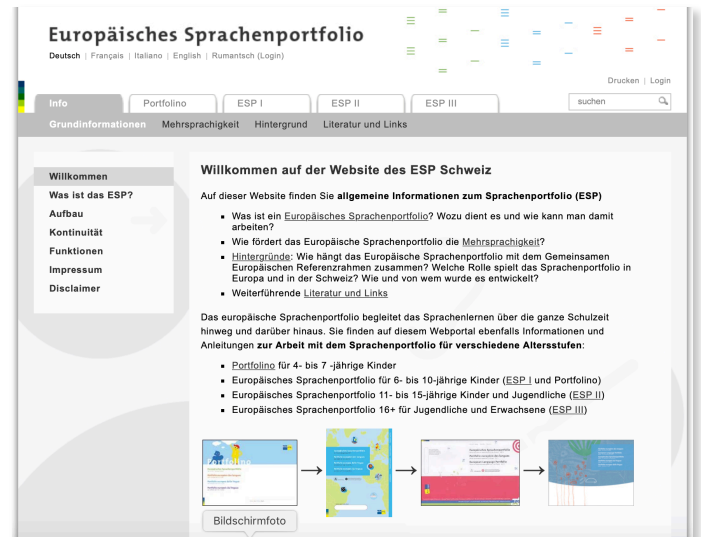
Europäisches Sprachenportfolio

Deutsch | Français | Italiano | English | Rumantsch (Login)

Drucken | Login

Info | Portfolino | ESP I | ESP II | ESP III

suchen

Grundinformationen | Mehrsprachigkeit | Hintergrund | Literatur und Links

Willkommen
Was ist das ESP?
Aufbau
Kontinuität
Funktionen
Impressum
Disclaimer

Willkommen auf der Website des ESP Schweiz

Auf dieser Website finden Sie **allgemeine Informationen zum Sprachenportfolio (ESP)**

- Was ist ein Europäisches Sprachenportfolio? Wozu dient es und wie kann man damit arbeiten?
- Wie fördert das Europäische Sprachenportfolio die Mehrsprachigkeit?
- Hintergründe: Wie hängt das Europäische Sprachenportfolio mit dem Gemeinsamen Europäischen Referenzrahmen zusammen? Welche Rolle spielt das Sprachenportfolio in Europa und in der Schweiz? Wie und von wem wurde es entwickelt?
- Weiterführende Literatur und Links

Das europäische Sprachenportfolio begleitet das Sprachenlernen über die ganze Schulzeit hinweg und darüber hinaus. Sie finden auf diesem Webportal ebenfalls Informationen und Anleitungen **zur Arbeit mit dem Sprachenportfolio für verschiedene Altersstufen**:

- Portfolino für 4- bis 7-jährige Kinder
- Europäisches Sprachenportfolio für 6- bis 10-jährige Kinder (ESP I und Portfolino)
- Europäisches Sprachenportfolio 11- bis 15-jährige Kinder und Jugendliche (ESP II)
- Europäisches Sprachenportfolio 16+ für Jugendliche und Erwachsene (ESP III)

Bildschirmfoto